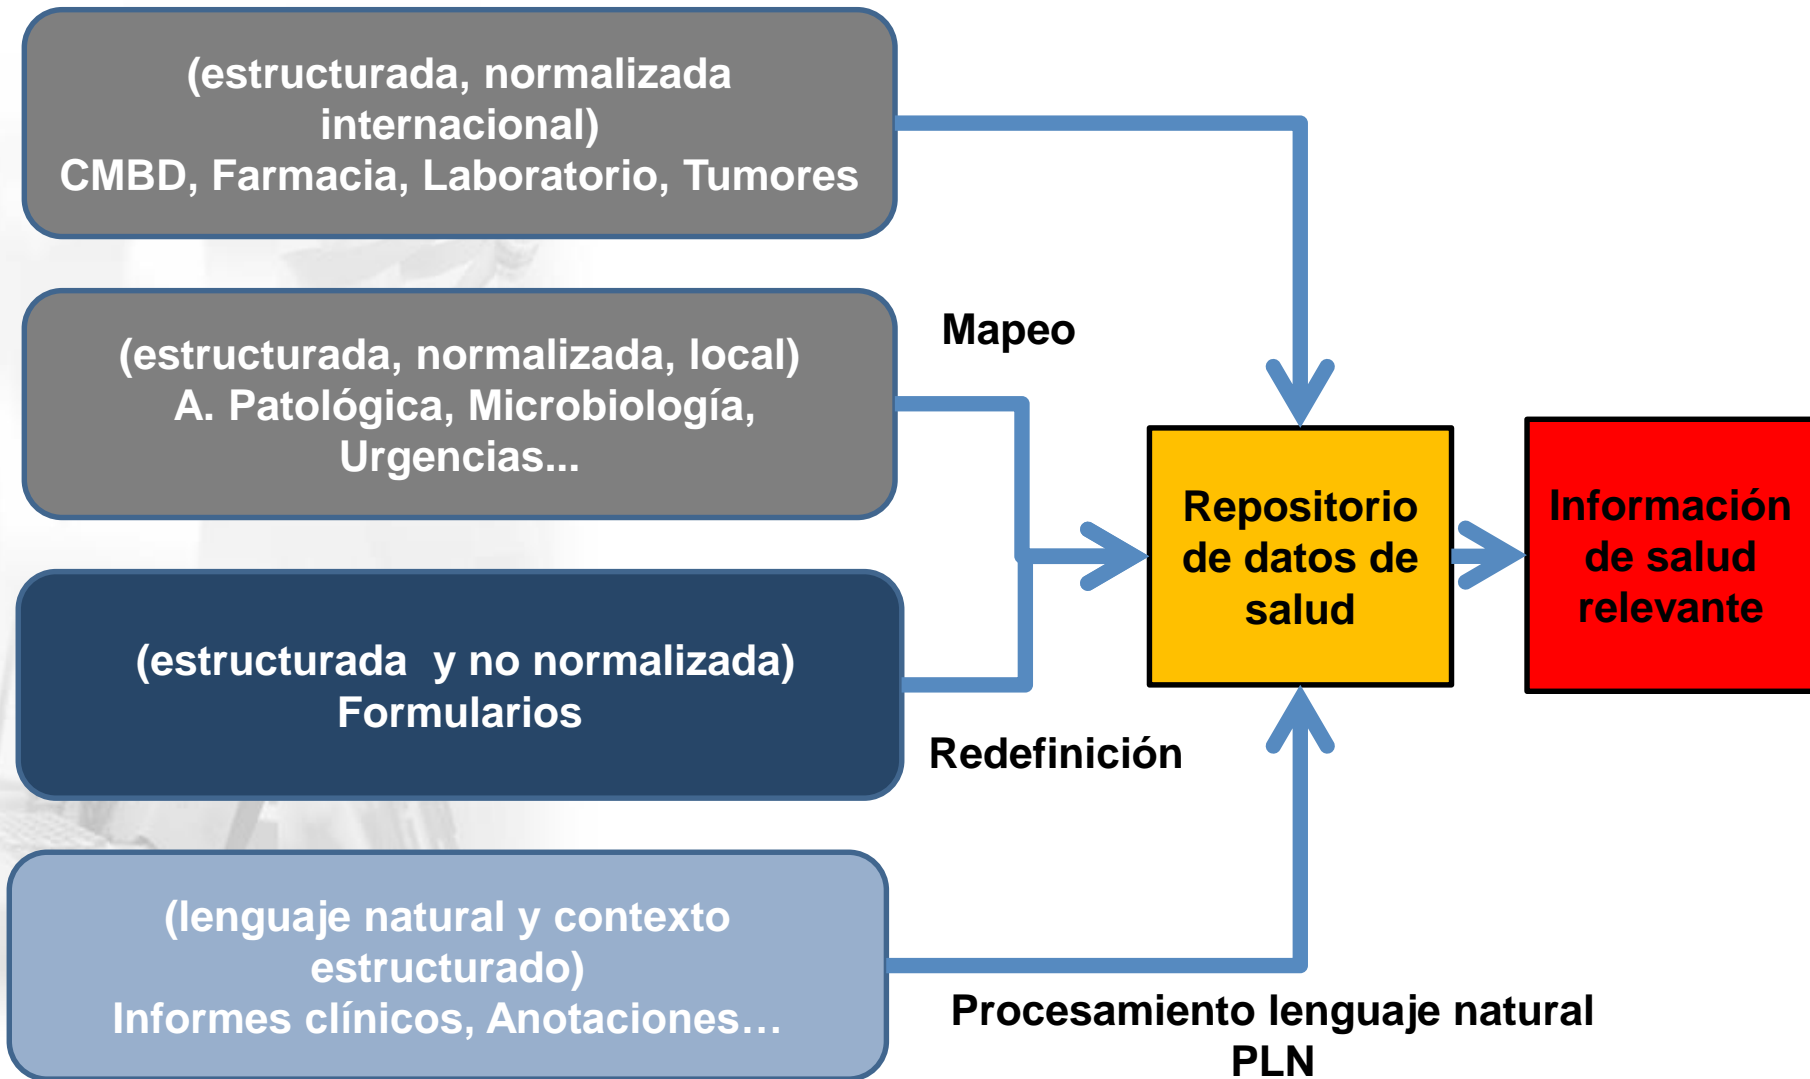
(estructurada, normalizada internacional)
CMBD, Farmacia, Laboratorio, Tumores

(estructurada, normalizada, local)
A. Patológica, Microbiología, Urgencias...

(estructurada y no normalizada)
Formularios

(lenguaje natural y contexto estructurado)
Informes clínicos, Anotaciones…

Mapeo

Redefinición

Procesamiento lenguaje natural PLN

Repositorio de datos de salud

Información de salud relevante